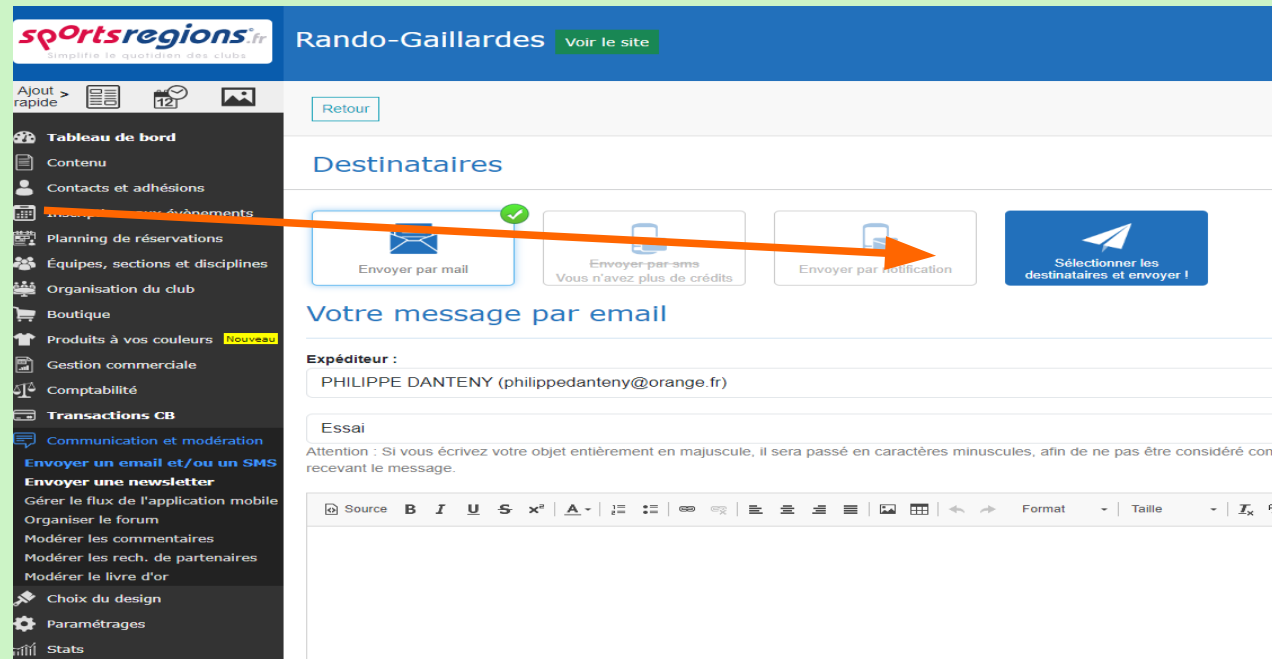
sportsregions.fr
Simplifie le quotidien des clubs

Rando-Gaillardes Voir le site

Ajout rapide >

Tableau de bord
Contenu
Contacts et adhésions
Inscrip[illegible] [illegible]ux événements
Planning de réservations
Équipes, sections et disciplines
Organisation du club
Boutique
Produits à vos couleurs Nouveau
Gestion commerciale
Comptabilité
Transactions CB
Communication et modération
Envoyer un email et/ou un SMS
Envoyer une newsletter
Gérer le flux de l'application mobile
Organiser le forum
Modérer les commentaires
Modérer les rech. de partenaires
Modérer le livre d'or
Choix du design
Paramétrages
Stats

Retour

Destinataires

Envoyer par mail

Envoyer par sms
Vous n'avez plus de crédits

Envoyer par notification

Sélectionner les destinataires et envoyer !

Votre message par email

Expéditeur :
PHILIPPE DANTENY (philippedanteny@orange.fr)

Essai

Attention : Si vous écrivez votre objet entièrement en majuscule, il sera passé en caractères minuscules, afin de ne pas être considéré com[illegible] recevant le message.

Source B I U S x² A Format Taille